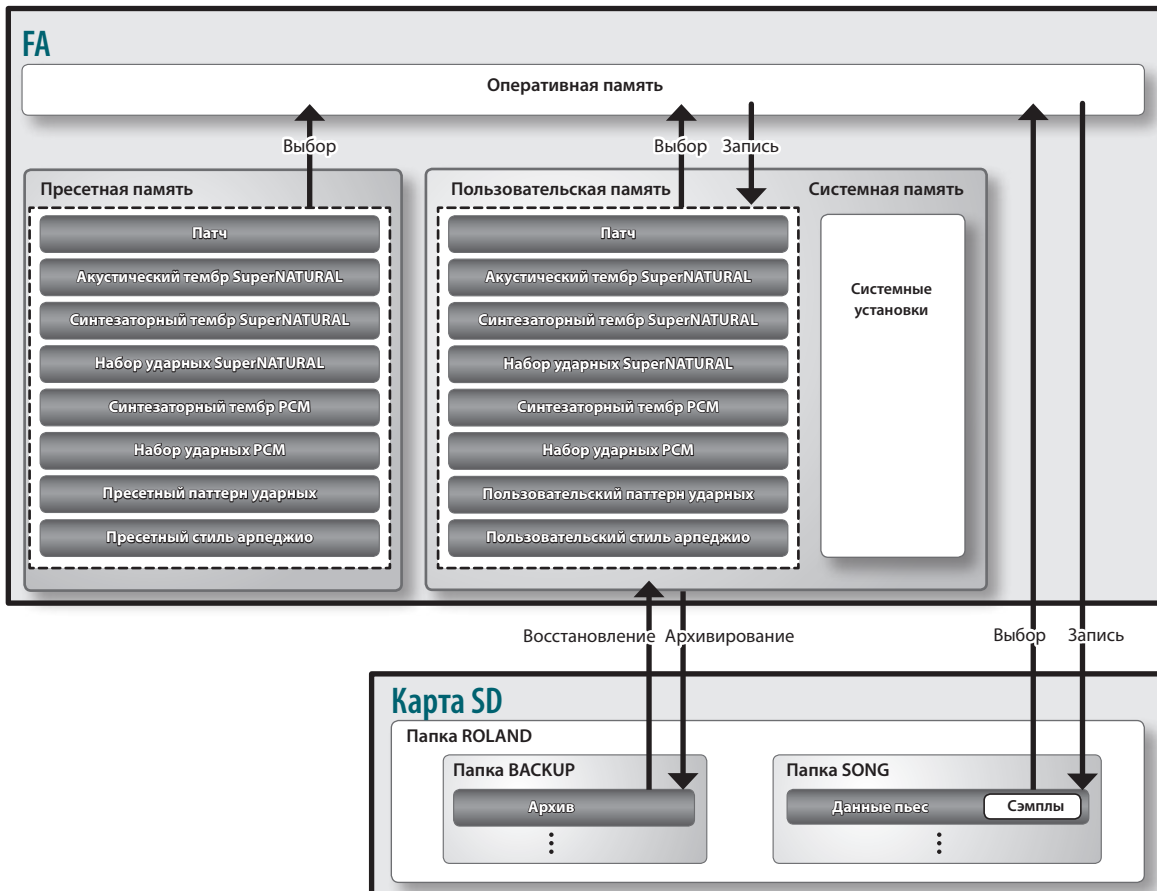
FA

Оперативная память

Выбор

Выбор Запись

Пресетная память

Патч

Акустический тембр SuperNATURAL

Синтезаторный тембр SuperNATURAL

Набор ударных SuperNATURAL

Синтезаторный тембр PCM

Набор ударных PCM

Пресетный паттерн ударных

Пресетный стиль арпеджио

Пользовательская память

Патч

Акустический тембр SuperNATURAL

Синтезаторный тембр SuperNATURAL

Набор ударных SuperNATURAL

Синтезаторный тембр PCM

Набор ударных PCM

Пользовательский паттерн ударных

Пользовательский стиль арпеджио

Системная память

Системные установки

Восстановление Архивирование

Выбор Запись

Карта SD

Папка ROLAND

Папка BACKUP

Архив

⋮

Папка SONG

Данные пьес

Сэмплы

⋮